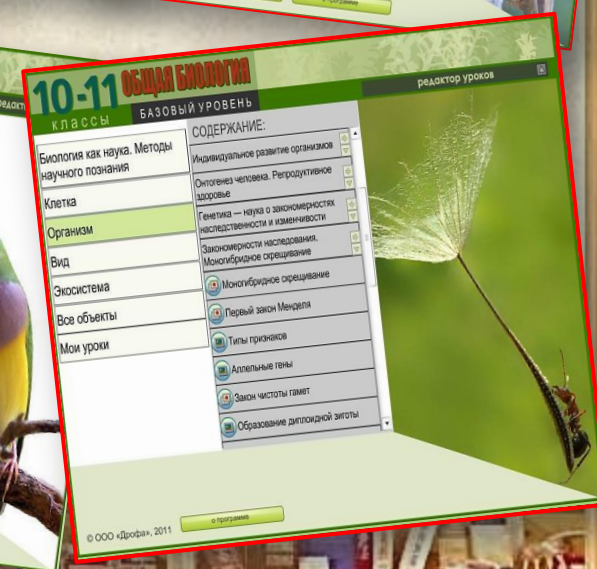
о программе

редакт

10-11 ОБЩАЯ БИОЛОГИЯ
КЛАССЫ
БАЗОВЫЙ УРОВЕНЬ

редактор уроков

Биология как наука. Методы научного познания
Клетка
Организм
Вид
Экосистема
Все объекты
Мои уроки

СОДЕРЖАНИЕ:
Индивидуальное развитие организмов
Онтогенез человека. Репродуктивное здоровье
Генетика — наука о закономерностях наследственности и изменчивости
Закономерности наследования. Моногибридное скрещивание
Моногибридное скрещивание
Первый закон Менделя
Типы признаков
Аллельные гены
Закон чистоты гамет
Образование диплоидной зиготы

© ООО «Дрофа», 2011
о программе